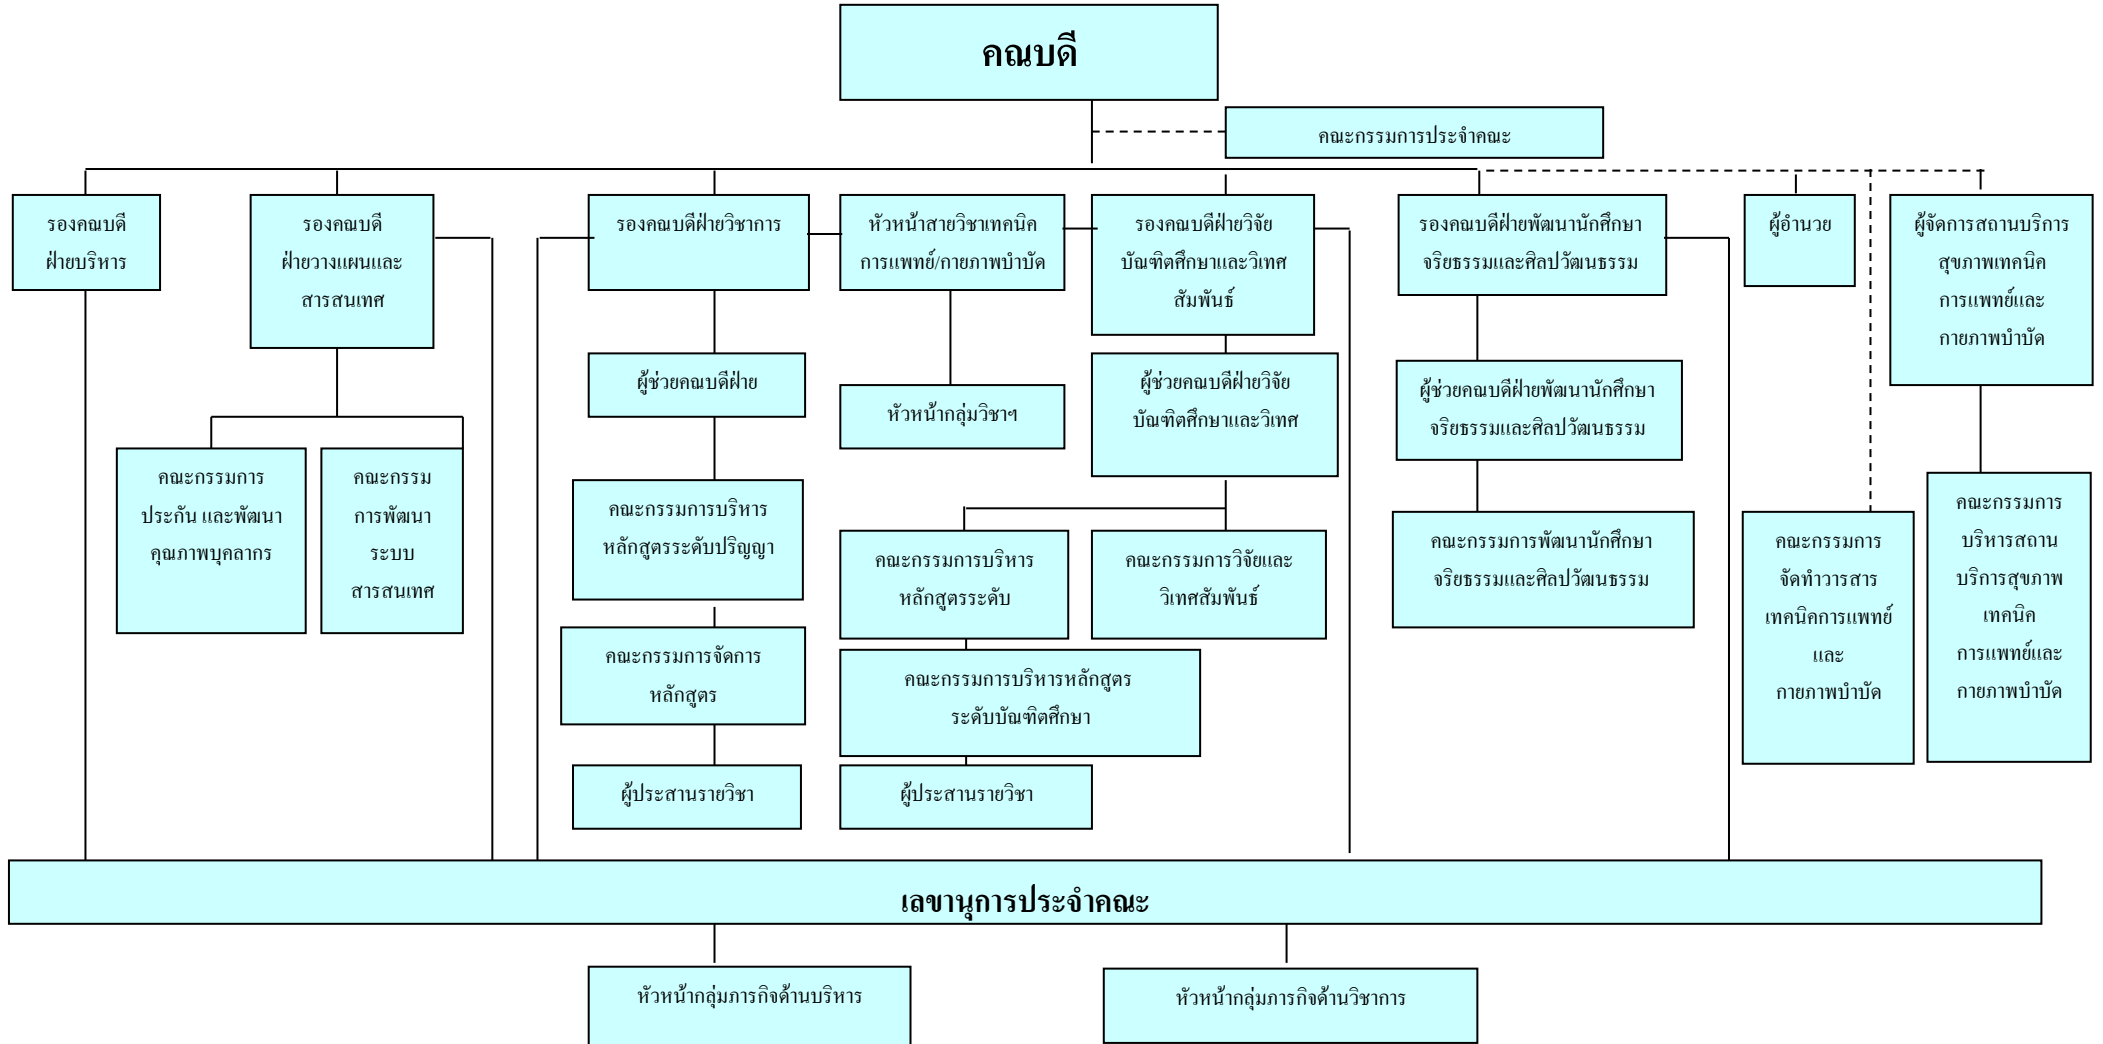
คณบดี

คณะกรรมการประจำคณะ

รองคณบดีฝ่ายบริหาร

รองคณบดีฝ่ายวางแผนและสารสนเทศ

คณะกรรมการประกัน และพัฒนาคุณภาพบุคลากร

คณะกรรมการพัฒนาระบบสารสนเทศ

รองคณบดีฝ่ายวิชาการ

ผู้ช่วยคณบดีฝ่าย

คณะกรรมการบริหารหลักสูตรระดับปริญญา

คณะกรรมการจัดการหลักสูตร

ผู้ประสานรายวิชา

หัวหน้าสายวิชาเทคนิคการแพทย์/กายภาพบำบัด

หัวหน้ากลุ่มวิชาฯ

รองคณบดีฝ่ายวิจัยบัณฑิตศึกษาและวิเทศสัมพันธ์

ผู้ช่วยคณบดีฝ่ายวิจัยบัณฑิตศึกษาและวิเทศ

คณะกรรมการบริหารหลักสูตรระดับ

คณะกรรมการวิจัยและวิเทศสัมพันธ์

คณะกรรมการบริหารหลักสูตรระดับบัณฑิตศึกษา

ผู้ประสานรายวิชา

รองคณบดีฝ่ายพัฒนานักศึกษาจริยธรรมและศิลปวัฒนธรรม

ผู้ช่วยคณบดีฝ่ายพัฒนานักศึกษาจริยธรรมและศิลปวัฒนธรรม

คณะกรรมการพัฒนานักศึกษาจริยธรรมและศิลปวัฒนธรรม

ผู้อำนวย

คณะกรรมการจัดทำวารสารเทคนิคการแพทย์และกายภาพบำบัด

ผู้จัดการสถานบริการสุขภาพเทคนิคการแพทย์และกายภาพบำบัด

คณะกรรมการบริหารสถานบริการสุขภาพเทคนิคการแพทย์และกายภาพบำบัด

เลขานุการประจำคณะ

หัวหน้ากลุ่มภารกิจด้านบริหาร

หัวหน้ากลุ่มภารกิจด้านวิชาการ